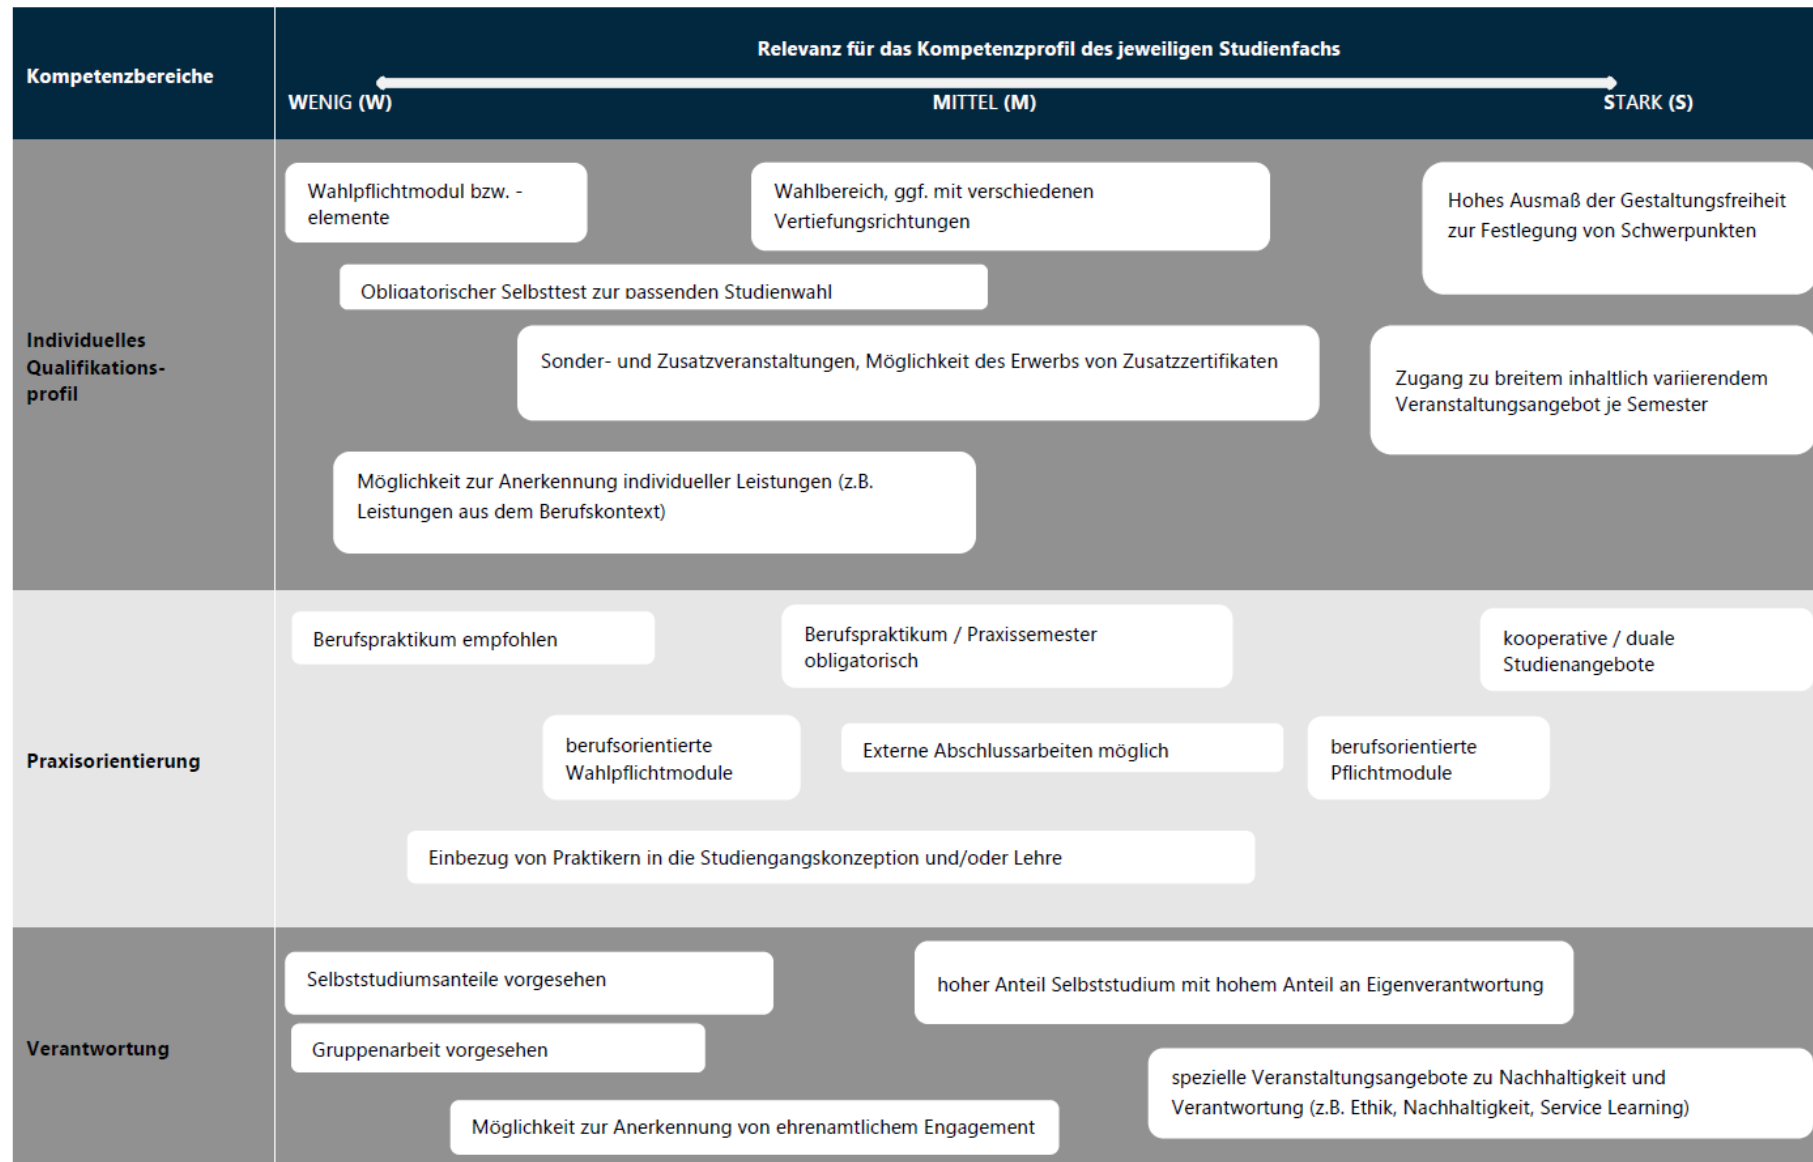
Kompetenzbereiche

Relevanz für das Kompetenzprofil des jeweiligen Studienfachs

WENIG (W)

MITTEL (M)

STARK (S)

Individuelles Qualifikationsprofil

Wahlpflichtmodul bzw. -elemente

Wahlbereich, ggf. mit verschiedenen Vertiefungsrichtungen

Hohes Ausmaß der Gestaltungsfreiheit zur Festlegung von Schwerpunkten

Obligatorischer Selbsttest zur passenden Studienwahl

Sonder- und Zusatzveranstaltungen, Möglichkeit des Erwerbs von Zusatzzertifikaten

Zugang zu breitem inhaltlich variierendem Veranstaltungsangebot je Semester

Möglichkeit zur Anerkennung individueller Leistungen (z.B. Leistungen aus dem Berufskontext)

Praxisorientierung

Berufspraktikum empfohlen

Berufspraktikum / Praxissemester obligatorisch

kooperative / duale Studienangebote

berufsorientierte Wahlpflichtmodule

Externe Abschlussarbeiten möglich

berufsorientierte Pflichtmodule

Einbezug von Praktikern in die Studiengangskonzeption und/oder Lehre

Verantwortung

Selbststudiumsanteile vorgesehen

hoher Anteil Selbststudium mit hohem Anteil an Eigenverantwortung

Gruppenarbeit vorgesehen

spezielle Veranstaltungsangebote zu Nachhaltigkeit und Verantwortung (z.B. Ethik, Nachhaltigkeit, Service Learning)

Möglichkeit zur Anerkennung von ehrenamtlichem Engagement